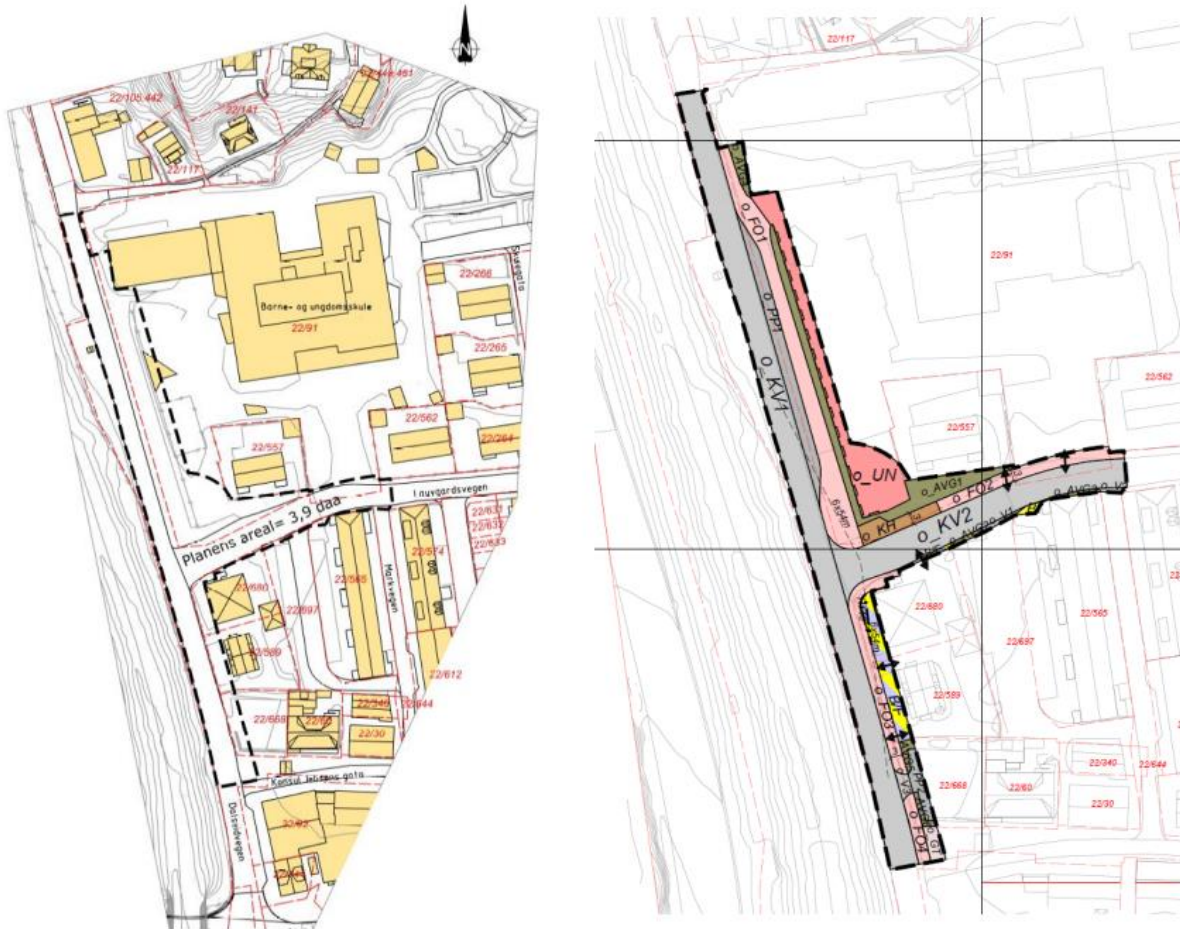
N

22/105,442
22/141
22/444,461
22/117
Skolegata
Barne- og ungdomsskule
22/91
22/266
22/265
22/557
22/562
22/264
Liavegen
Planens areal= 3,9 daa
22/631
22/632
22/633
22/574
22/680
22/687
22/565
Markvegen
22/589
22/612
22/668
22/60
22/340
22/644
22/30
Konsul Jebsens gata
Dalsvegen
22/92
22/46

22/117
o_FO1
o_PP1
o_KV1
22/91
22/562
22/557
o_UN
o_AVG1
o_FO2
o_KV2
o_KH
6x54m
o_AVG2
22/680
22/687
22/565
22/589
o_FO3
o_V3
22/668
22/60
22/340
22/644
22/30
o_FO4